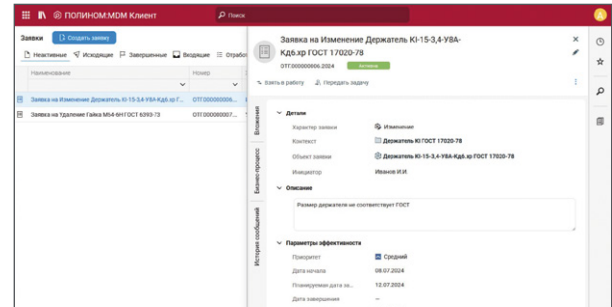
ПОЛИНОМ:MDM Клиент

Поиск

Заявки

Создать заявку

Неактивные Исходящие Завершенные Входящие Отработ

Наименование

Номер

Заявка на Изменение Держатель КI-15-3,4-У8А-Кд6.хр Г...

ОТГ.000000006...

Заявка на Удаление Гайка М54-6НГОСТ 6393-73

ОТГ.000000007...

Заявка на Изменение Держатель КI-15-3,4-У8А-Кд6.хр ГОСТ 17020-78

ОТГ.000000006.2024

Активна

Взять в работу

Передать задачу

Вложения

Бизнес-процесс

История сообщений

Детали

Характер заявки

Изменение

Контекст

Держатель Ю ГОСТ 17020-78

Объект заявки

Держатель КI-15-3,4-У8А-Кд6.хр ГОСТ 17020-78

Инициатор

Иванов И.И.

Описание

Размер держателя не соответствует ГОСТ

Параметры эффективности

Приоритет

Средний

Дата начала

08.07.2024

Планируемая дата за...

12.07.2024

Дата завершения

—